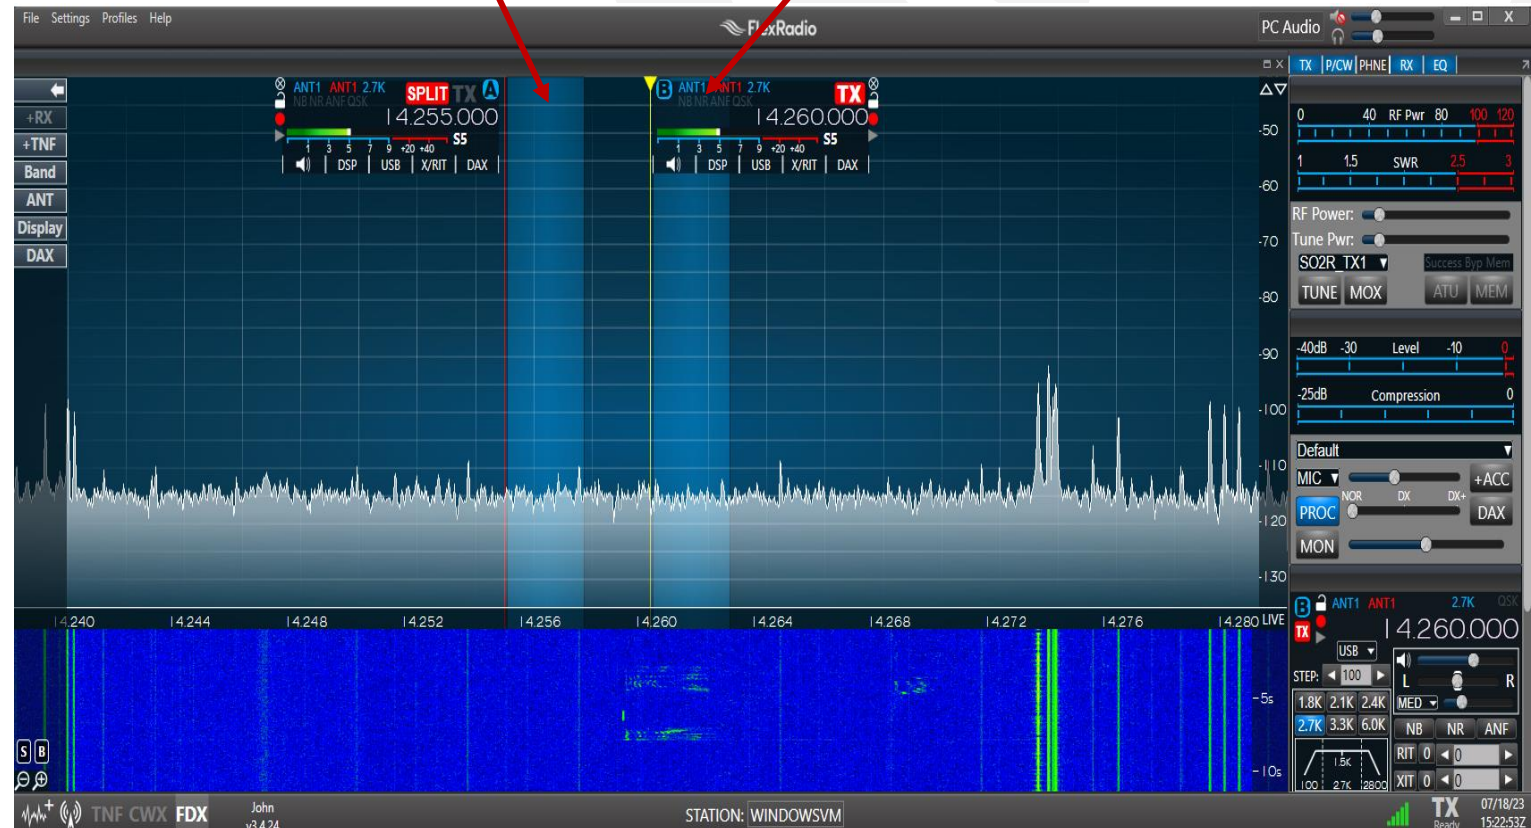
File Settings Profiles Help

FlexRadio

PC Audio

+RX
+TNF
Band
ANT
Display
DAX

ANT1 ANT1 2.7K
NB NR ANF QSK
SPLIT TX A
14.255.000
1 3 5 7 9 +20 +40
S5
DSP USB X/RIT DAX

B ANT1 ANT1 2.7K
NB NR ANF QSK
TX
14.260.000
1 3 5 7 9 +20 +40
S5
DSP USB X/RIT DAX

-50
-60
-70
-80
-90
-100
-110
-120
-130

14.240 14.244 14.248 14.252 14.256 14.260 14.264 14.268 14.272 14.276 14.280 LIVE

-5s
-10s

S B

TX P/CW PHNE RX EQ

0 40 RF Pwr 80 100 120
1 1.5 SWR 2.5 3
RF Power:
Tune Pwr:
SO2R_TX1
Success Byp Mem
TUNE MOX ATU MEM

-40dB -30 Level -10 0
-25dB Compression 0

Default
MIC +ACC
NOR DX DX+
PROC DAX
MON

B ANT1 ANT1 2.7K QSK
TX
14.260.000
USB
STEP: 100
L R
1.8K 2.1K 2.4K MED
2.7K 3.3K 6.0K NB NR ANF
RIT 0 0
1.5K
100 2.7K 2800 XIT 0 0

TNF CWX FDX
John
v3.4.24
STATION: WINDOWSVM
TX
Ready
07/18/23
15:22:53Z